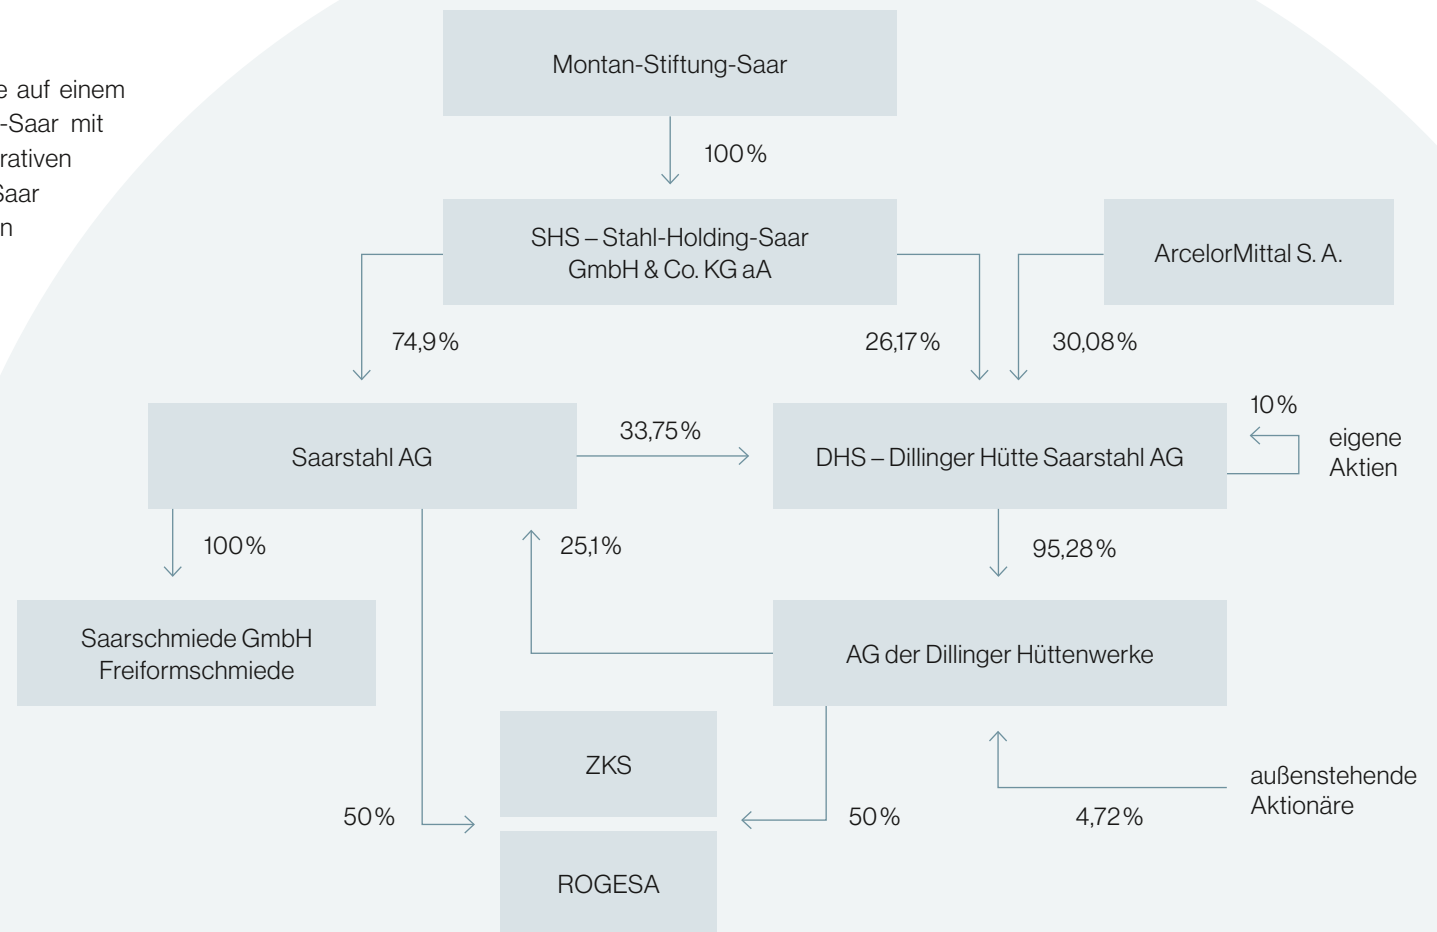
e auf einem
-Saar mit
rativen
Saar
n

Montan-Stiftung-Saar

100 %

SHS – Stahl-Holding-Saar GmbH & Co. KG aA

ArcelorMittal S. A.

74,9 %

26,17 %

30,08 %

10 %

eigene Aktien

Saarstahl AG

33,75 %

DHS – Dillinger Hütte Saarstahl AG

100 %

25,1 %

95,28 %

Saarschmiede GmbH Freiformschmiede

AG der Dillinger Hüttenwerke

ZKS

außenstehende Aktionäre

50 %

50 %

4,72 %

ROGESA